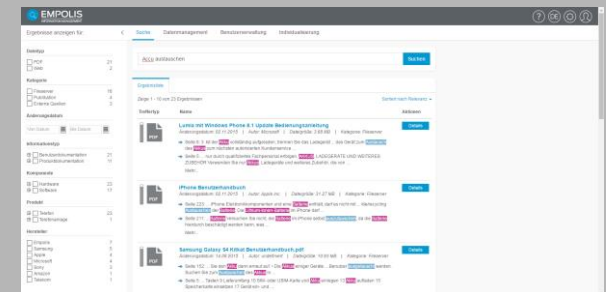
EMPOLIS

Ergebnisse anzeigen für

Dateityp
PDF 21
Web 2

Kategorie
Fileserver 16
Publikation 4
Externe Quellen 3

Änderungsdatum
Von Datum Bis Datum

Informationstyp
Benutzerdokumentation 21
Produktinformationen 2

Komponente
Hardware 22
Software 17

Produkt
Telefon 23
Mobiltelefon 1

Hersteller
Empolis 1
Samsung 5
Apple 4
Microsoft 2
Sony 1
Amazon 1
Telekom 1

Suche Datenmanagement Benutzerverwaltung Individualisierung

Akku austauschen

Suchen

Ergebnisliste

Zeige 1 - 10 von 23 Ergebnissen

Sortiert nach Relevanz

Dateityp Name Aktionen

PDF

Lumia mit Windows Phone 8.1 Update Bedienungsanleitung
Änderungsdatum: 02.11.2015 | Autor: Microsoft | Dateigröße: 2.98 MB | Kategorie: Fileserver

Seite 8 ... In die Akku einbauen ... Ladegerät ... das Gerät zum austauschen ... Akku zum Kundenservice ...

Seite 5 ... nur durch qualifiziertes Fachpersonal erfolgen. Akku LADEGERÄTE UND WEITERES ZUBEHÖR ... Ladegeräte und weiteres Zubehör ...

mehr...

Details

PDF

iPhone Benutzerhandbuch
Änderungsdatum: 02.11.2015 | Autor: Apple Inc. | Dateigröße: 31.27 MB | Kategorie: Fileserver

Seite 223 ... iPhone Elektronikkomponenten und eine Batterie enthält, darf es nicht mit ... Akku ... Batterie ... iPhone darf ...

Seite 211 ... Batterie ... iPhone Batterie ... Akku ...

mehr...

Details

PDF

Samsung Galaxy S4 Kitkat Benutzerhandbuch.pdf
Änderungsdatum: 14.08.2015 | Autor: undefined | Dateigröße: 10.03 MB | Kategorie: Fileserver

Seite 152 ... Sie den Akku dann erneut auf ... Akku ... Gerät ... Benutzer Akku ... werden ... Akku ...

Seite 5 ... Tasten ... Akku ... Akku ... SIM-Karte ... Akku ...

Details